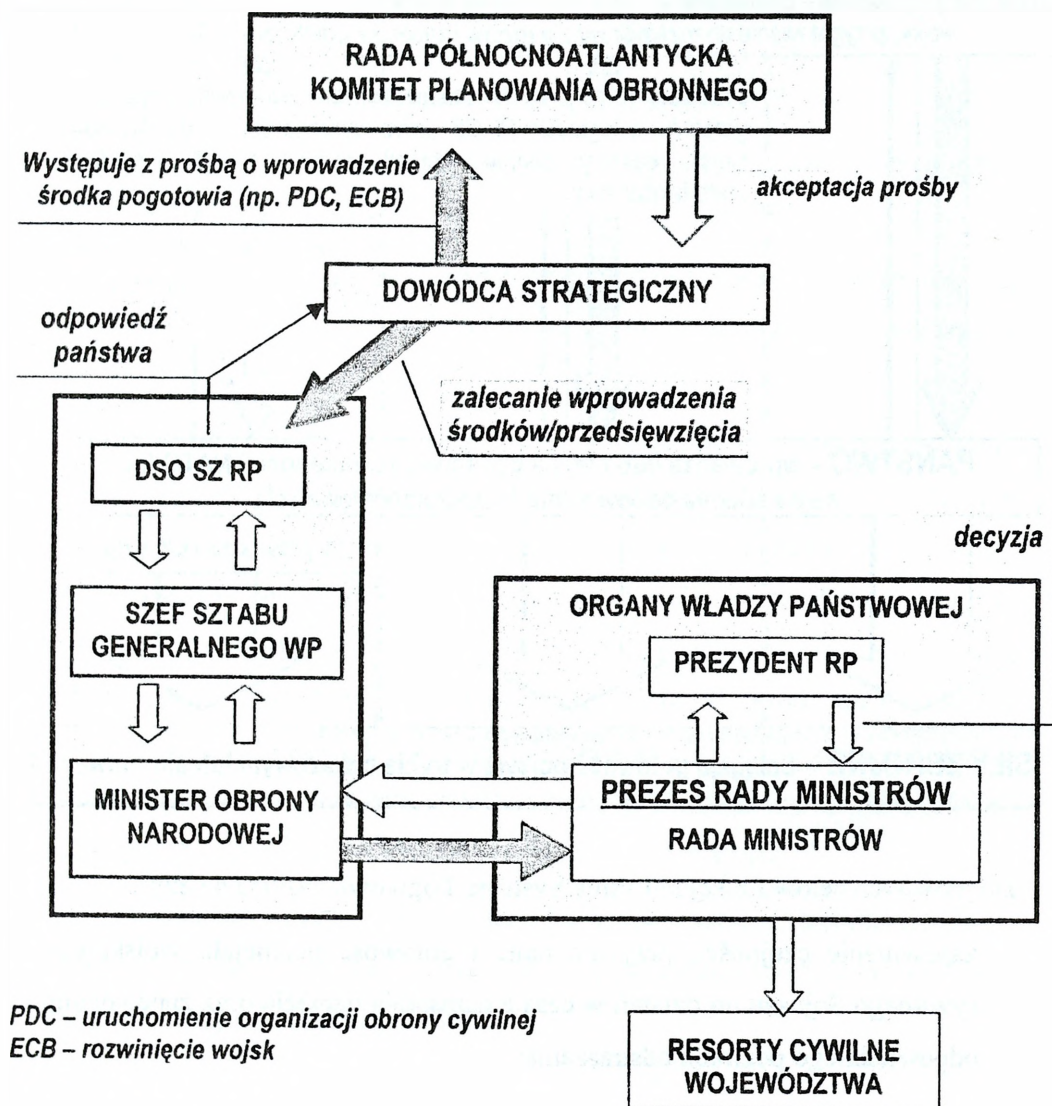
RADA PÓŁNOCNOATLANTYCKA
KOMITET PLANOWANIA OBRONNEGO

Występuje z prośbą o wprowadzenie środka pogotowia (np. PDC, ECB)

akceptacja prośby

DOWÓDCA STRATEGICZNY

odpowiedź państwa

zalecanie wprowadzenia środków/przedsięwzięcia

DSO SZ RP

decyzja

SZEF SZTABU GENERALNEGO WP

ORGANY WŁADZY PAŃSTWOWEJ

PREZYDENT RP

MINISTER OBRONY NARODOWEJ

PREZES RADY MINISTRÓW

RADA MINISTRÓW

PDC – uruchomienie organizacji obrony cywilnej
ECB – rozwinięcie wojsk

RESORTY CYWILNE
WOJEWÓDZTWA